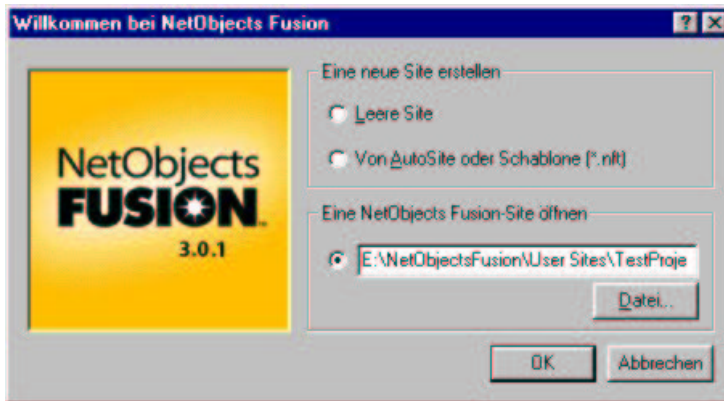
Willkommen bei NetObjects Fusion

? ×

NetObjects
FUSION
3.0.1

Eine neue Site erstellen

Leere Site

Von AutoSite oder Schablone (*.nft)

Eine NetObjects Fusion-Site öffnen

E:\NetObjectsFusion\User Sites\TestProje

Datei...

OK

Abbrechen